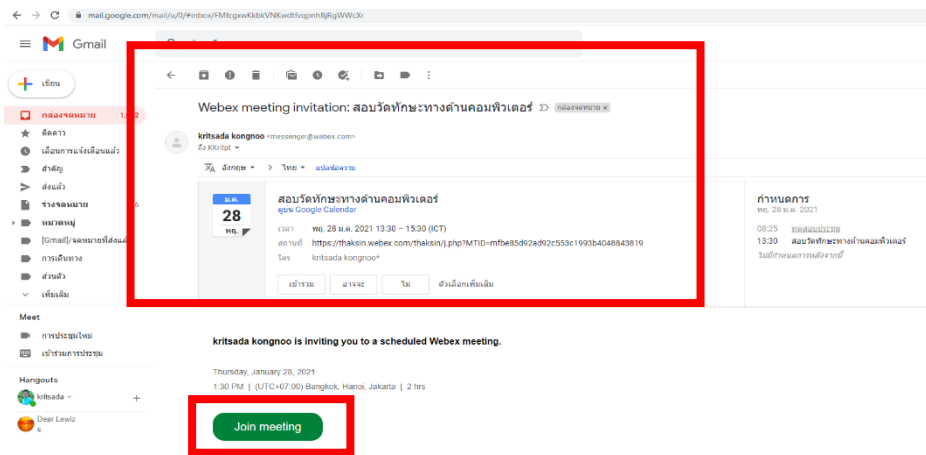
mail.google.com/mail/u/0/#inbox/FMfcgxwKkbkVNKwdtfvqpnhBjRgWWcXr

Gmail

เขียน

กล่องจดหมาย 1,3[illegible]
ติดดาว
เลื่อนการแจ้งเตือนแล้ว
สำคัญ
ส่งแล้ว
ร่างจดหมาย
หมวดหมู่
[Gmail]/จดหมายที่ส่งแล้ว
การเดินทาง
ส่วนตัว
เพิ่มเติม

Meet
การประชุมใหม่
เข้าร่วมการประชุม

Hangouts
kritsada
Dear Lewiz

Webex meeting invitation: สอบวัดทักษะทางด้านคอมพิวเตอร์ กล่องจดหมาย ×

kritsada kongnoo <messenger@webex.com>
ถึง KKritpt

อังกฤษ ▾ > ไทย ▾ แปลข้อความ

ม.ค.
28
พฤ.

สอบวัดทักษะทางด้านคอมพิวเตอร์
ดูใน Google Calendar
เวลา พฤ. 28 ม.ค. 2021 13:30 – 15:30 (ICT)
สถานที่ https://thaksin.webex.com/thaksin/j.php?MTID=mfbe85d92ad92c553c1993b4048843819
ใคร kritsada kongnoo*

เข้าร่วม อาจจะ ไม่ ตัวเลือกเพิ่มเติม

กำหนดการ
พฤ. 28 ม.ค. 2021
08:25 ทดสอบประชุม
13:30 สอบวัดทักษะทางด้านคอมพิวเตอร์
ไม่มีกำหนดการหลังจากนี้

kritsada kongnoo is inviting you to a scheduled Webex meeting.

Thursday, January 28, 2021
1:30 PM | (UTC+07:00) Bangkok, Hanoi, Jakarta | 2 hrs

Join meeting